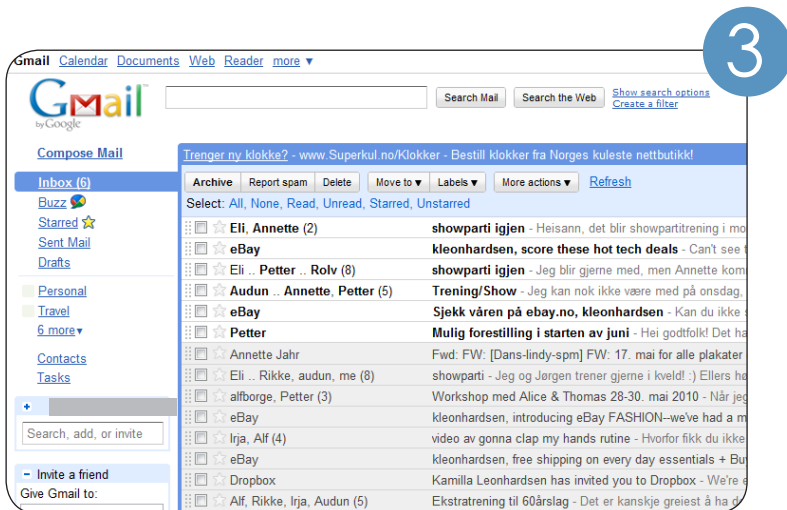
3

Gmail Calendar Documents Web Reader more ▼

Gmail by Google

Search Mail | Search the Web | Show search options | Create a filter

Compose Mail

Inbox (6)
Buzz
Starred
Sent Mail
Drafts

Personal
Travel
6 more▾

Contacts
Tasks

Search, add, or invite

− Invite a friend
Give Gmail to:

Trenger ny klokke? - www.Superkul.no/Klokker - Bestill klokker fra Norges kuleste nettbutikk!

Archive | Report spam | Delete | Move to ▾ | Labels ▾ | More actions ▾ | Refresh

Select: All, None, Read, Unread, Starred, Unstarred

| | |
|---|---|
| Eli, Annette (2) | showparti igjen - Heisann, det blir showpartitrening i mo |
| eBay | kleonhardsen, score these hot tech deals - Can't see t |
| Eli .. Petter .. Rolv (8) | showparti igjen - Jeg blir gjerne med, men Annette kom |
| Audun .. Annette, Petter (5) | Trening/Show - Jeg kan nok ikke være med på onsdag, |
| eBay | Sjekk våren på ebay.no, kleonhardsen - Kan du ikke s |
| Petter | Mulig forestilling i starten av juni - Hei godtfolk! Det ha |
| Annette Jahr | Fwd: FW: [Dans-lindy-spm] FW: 17. mai for alle plakater |
| Eli .. Rikke, audun, me (8) | showparti - Jeg og Jørgen trener gjerne i kveld! :) Ellers h |
| alfborge, Petter (3) | Workshop med Alice & Thomas 28-30. mai 2010 - Når je |
| eBay | kleonhardsen, introducing eBay FASHION--we've had a m |
| Irja, Alf (4) | video av gonna clap my hands rutine - Hvorfor fikk du ikke |
| eBay | kleonhardsen, free shipping on every day essentials + Bu |
| Dropbox | Kamilla Leonhardsen has invited you to Dropbox - We're |
| Alf, Rikke, Irja, Audun (5) | Ekstratrening til 60årslag - Det er kanskje greiest å ha d |